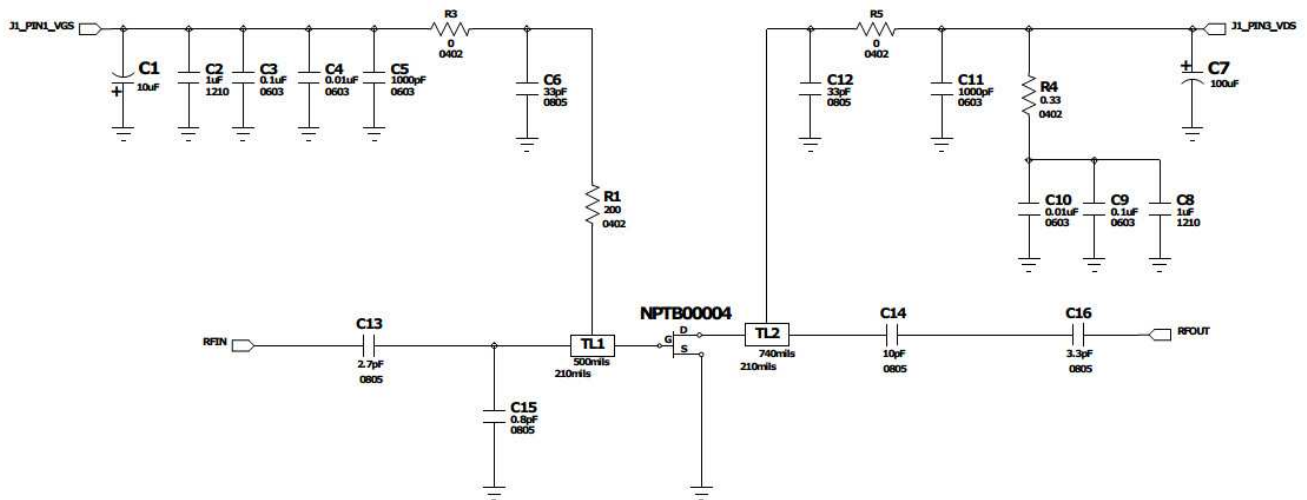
J1_PIN1_VGS

C1
10uF

C2
1uF
1210

C3
0.1uF
0603

C4
0.01uF
0603

C5
1000pF
0603

R3
0
0402

C6
33pF
0805

R1
200
0402

R5
0
0402

J1_PIN3_VDS

C12
33pF
0805

C11
1000pF
0603

R4
0.33
0402

C7
100uF

C10
0.01uF
0603

C9
0.1uF
0603

C8
1uF
1210

NPTB00004

RFIN

C13
2.7pF
0805

TL1
500mils
210mils

G
D
S

TL2
740mils
210mils

C14
10pF
0805

C16
3.3pF
0805

RFOUT

C15
0.8pF
0805